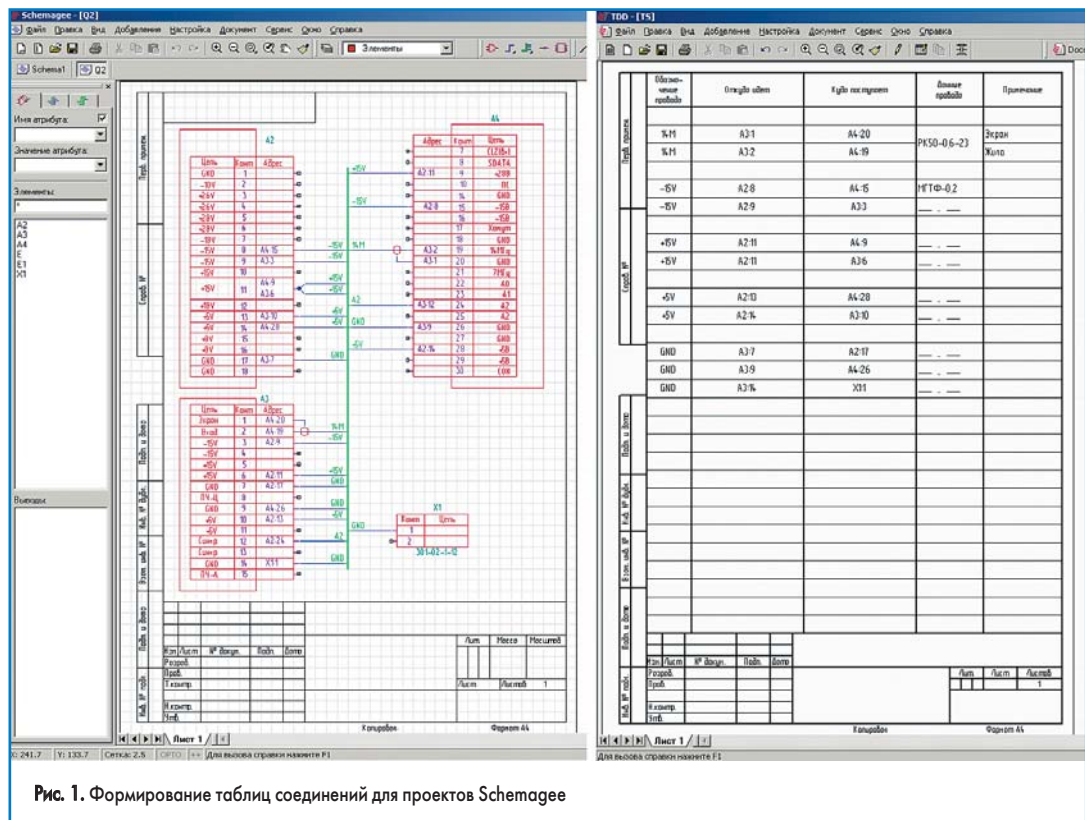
Schemagee - [Q2]
Файл Правка Вид Добавление Настройка Документ Сервис Окно Справка
Элементы
Schema1 Q2
Имя атрибута:
Значение атрибута:
Элементы:
*
A2
A3
A4
E
E1
X1
Выводы:

A2
| Цепь | Конт | Адрес |
|---|---|---|
| GND | 1 | |
| -15V | 2 | |
| +24V | 3 | |
| +24V | 4 | |
| +28V | 5 | |
| +28V | 6 | |
| -15V | 7 | |
| -15V | 8 | A4:15 |
| -15V | 9 | A3:3 |
| -15V | 10 | |
| +15V | 11 | A4:9 A3:6 |
| +15V | 12 | |
| +5V | 13 | A3:10 |
| +5V | 14 | A4:28 |
| +5V | 15 | |
| +5V | 16 | |
| GND | 17 | A3:7 |
| GND | 18 | |

A4
| Адрес | Конт | Цепь |
|---|---|---|
| | 8 | СLZ16-1 |
| A2:11 | 9 | 5D474 |
| | 10 | +200 |
| | 11 | ПС |
| | 14 | GND |
| A2:8 | 15 | -15В |
| | 16 | -15В |
| | 17 | Хонум |
| | 18 | GND |
| A3:2 | 19 | %М вд |
| A3:1 | 20 | GND |
| | 21 | ПМ вд |
| | 22 | А0 |
| | 23 | А1 |
| A3:12 | 24 | А? |
| | 25 | А2 |
| A3:9 | 26 | GND |
| | 27 | GND |
| A2:14 | 28 | ЛВ |
| | 29 | ЛВ |
| | 30 | СОЕ |

+15V -15V %M +15V +5V A2 -5V GND GND

A3
| Цепь | Конт | Адрес |
|---|---|---|
| Экран | 1 | A4:20 |
| %вход | 2 | A4:19 |
| -15V | 3 | A2:9 |
| -15V | 4 | |
| +15V | 5 | |
| +15V | 6 | A2:11 |
| GND | 7 | A2:17 |
| ПЧ-Ц | 8 | |
| GND | 9 | A4:26 |
| +5V | 10 | A2:13 |
| -5V | 11 | |
| Сонпр | 12 | A2:24 |
| Сонпр | 13 | |
| GND | 14 | X1:1 |
| ПЧ-А | 15 | |

%M -15V +15V GND GND -5V GND A2 GND

X1
| Конт | Цепь |
|---|---|
| 1 | |
| 2 | |
301-02-1-12

Перв. примен. Справ. № Подп. и дата Инв. № дубл. Взам. инв. № Подп. и дата Инв. № подл.
Изм. Лист № докум. Подп. Дата
Разраб. Пров. Т.контр. Н.контр. Утв.
Лит. Масса Масштаб
Лист Листов 1
Копировал Формат А4
Лист 1
X: 241.7 Y: 133.7 Сетка: 2.5 ОРТО Для вызова справки нажмите F1

TDD - [TS]
Файл Правка Вид Добавление Настройка Документ Сервис Окно Справка
Docu

| Обозначение провода | Откуда идет | Куда поступает | Данные провода | Примечание |
|---|---|---|---|---|
| %M | A3:1 | A4:20 | PK50-0.6-23 | Экран |
| %M | A3:2 | A4:19 | | Жила |
| -15V | A2:8 | A4:15 | МГТФ-0.2 | |
| -15V | A2:9 | A3:3 | — . — | |
| +15V | A2:11 | A4:9 | — . — | |
| +15V | A2:11 | A3:6 | — . — | |
| +5V | A2:13 | A4:28 | — . — | |
| +5V | A2:14 | A3:10 | — . — | |
| GND | A3:7 | A2:17 | — . — | |
| GND | A3:9 | A4:26 | — . — | |
| GND | A3:14 | X1:1 | — . — | |

Перв. примен. Справ. № Подп. и дата Инв. № дубл. Взам. инв. № Подп. и дата Инв. № подл.
Изм. Лист № докум. Подп. Дата
Разраб. Пров. Н.контр. Утв.
Лит. Лист Листов 1
Копировал Формат А4
Лист 1
Для вызова справки нажмите F1

Рис. 1. Формирование таблиц соединений для проектов Schemagee